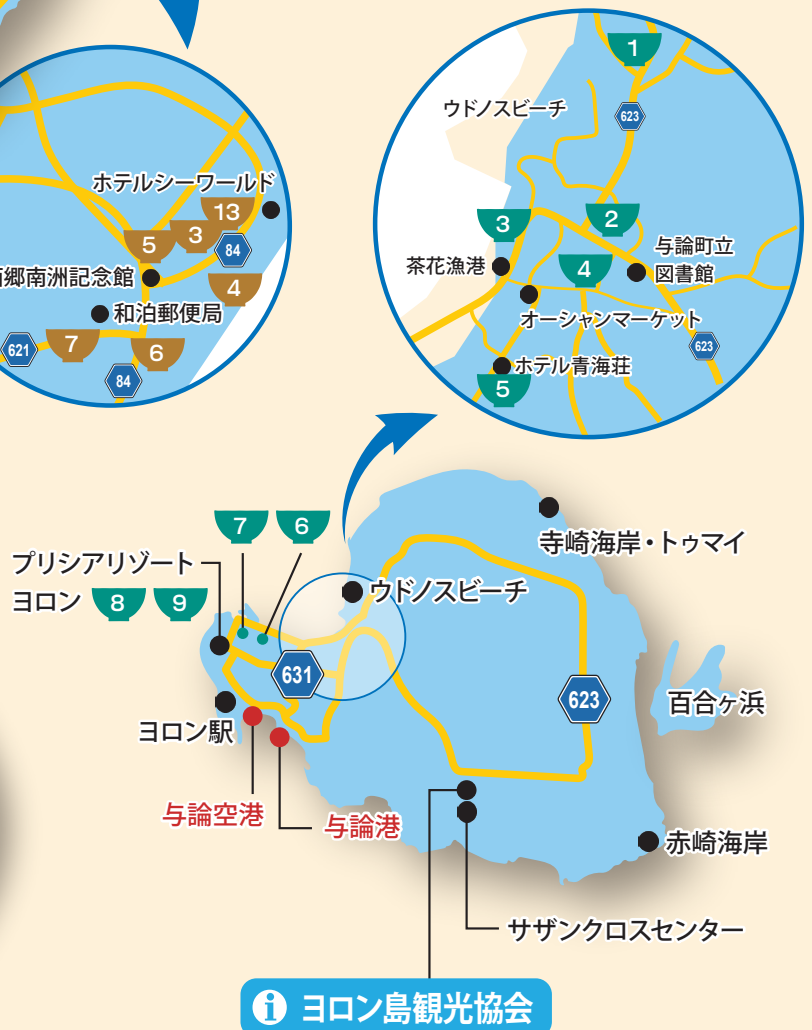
ホテルシーワールド
13
5
3
84
西郷南洲記念館
4
和泊郵便局
621
7
6
84

1
ウドノスビーチ
623
3
2
与論町立
茶花漁港
4
図書館
オーシャンマーケット
623
ホテル青海荘
5

7
6
プリシアリゾート
ヨロン
8
9
ウドノスビーチ
寺崎海岸・トゥマイ
631
623
百合ヶ浜
ヨロン駅
与論空港
与論港
赤崎海岸
サザンクロスセンター
ヨロン島観光協会